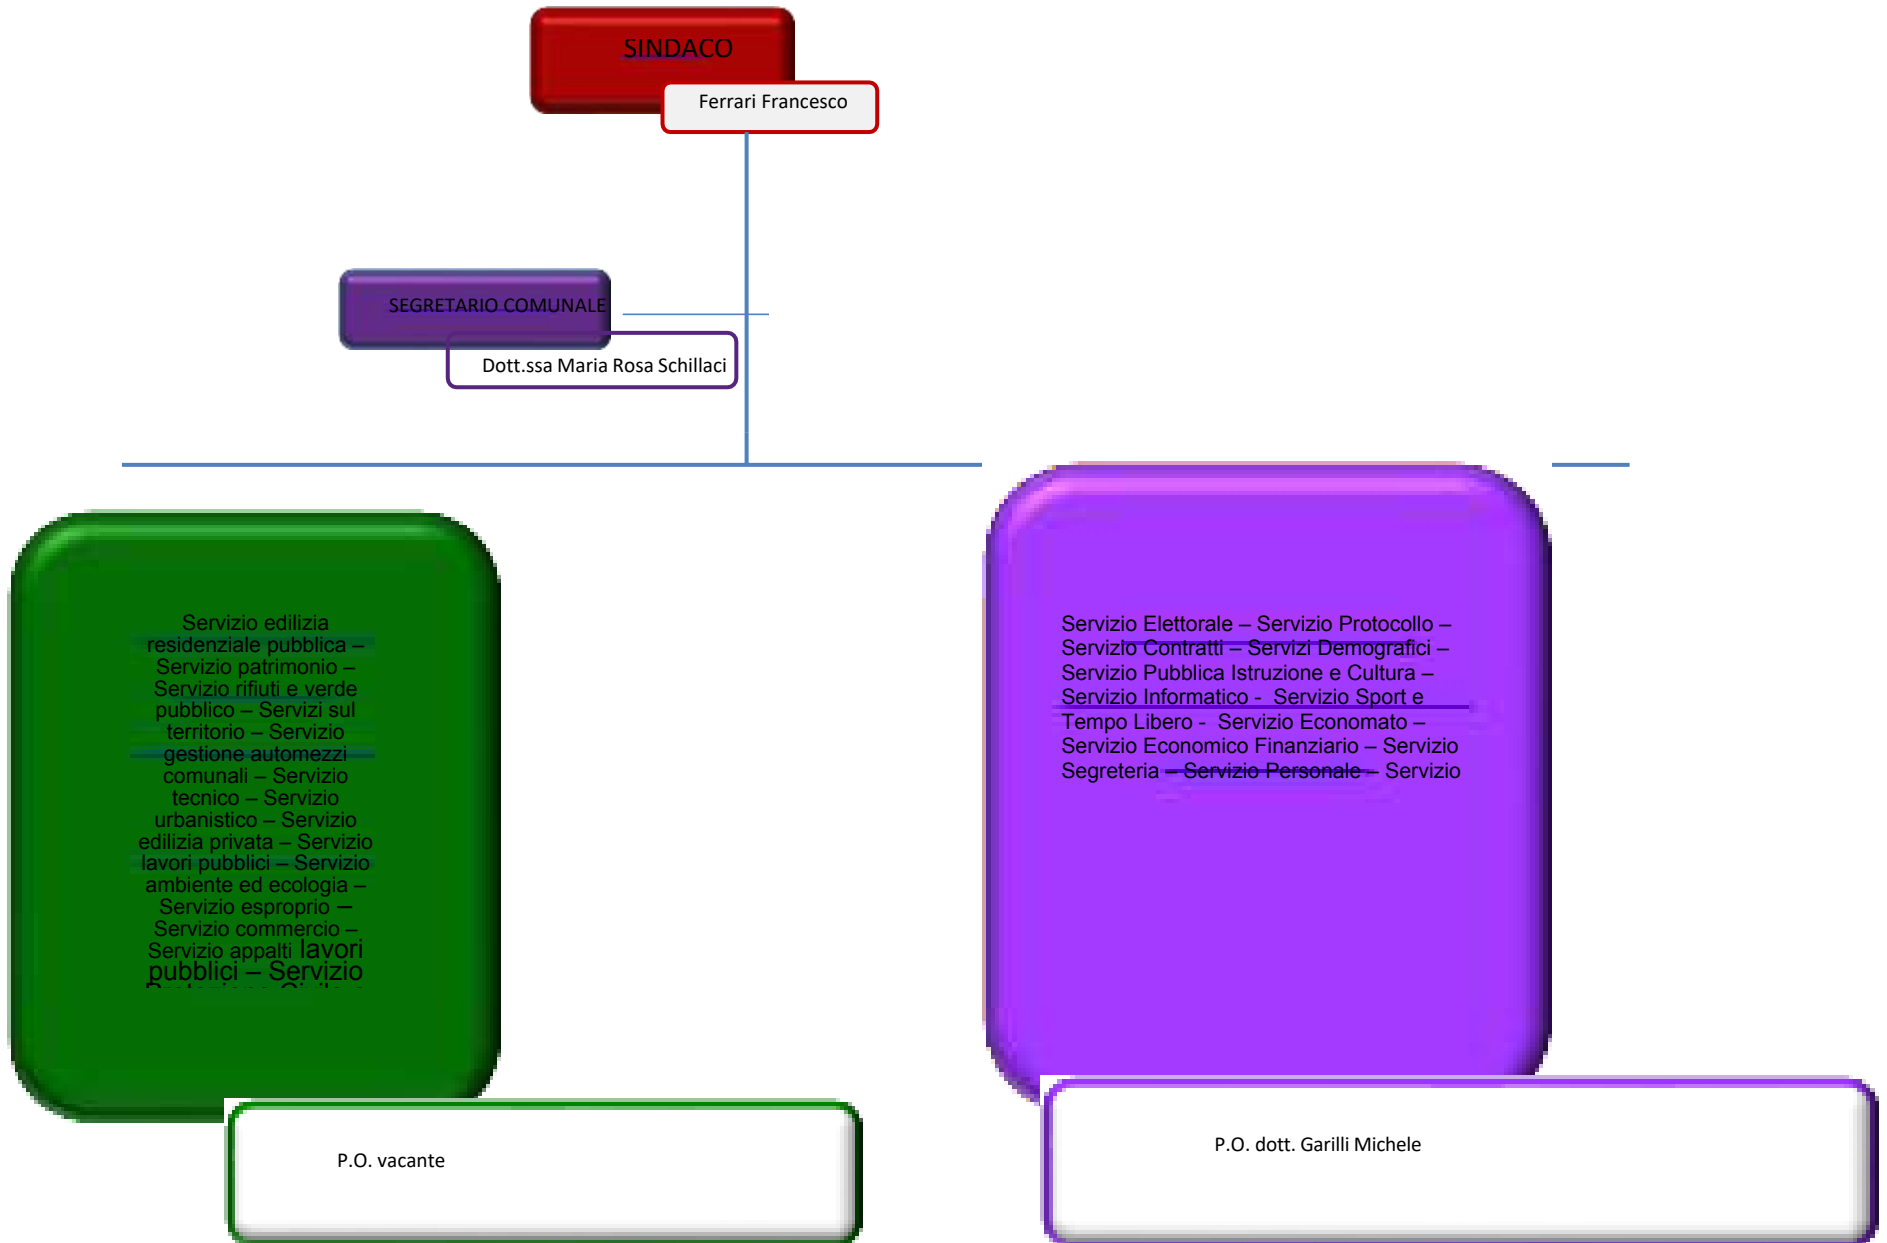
SINDACO

Ferrari Francesco

SEGRETARIO COMUNALE

Dott.ssa Maria Rosa Schillaci

Servizio edilizia residenziale pubblica – Servizio patrimonio – Servizio rifiuti e verde pubblico – Servizi sul territorio – Servizio gestione automezzi comunali – Servizio tecnico – Servizio urbanistico – Servizio edilizia privata – Servizio lavori pubblici – Servizio ambiente ed ecologia – Servizio esproprio – Servizio commercio – Servizio appalti lavori pubblici – Servizio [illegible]

P.O. vacante

Servizio Elettorale – Servizio Protocollo – Servizio Contratti – Servizi Demografici – Servizio Pubblica Istruzione e Cultura – Servizio Informatico - Servizio Sport e Tempo Libero - Servizio Economato – Servizio Economico Finanziario – Servizio Segreteria – Servizio Personale – Servizio

P.O. dott. Garilli Michele